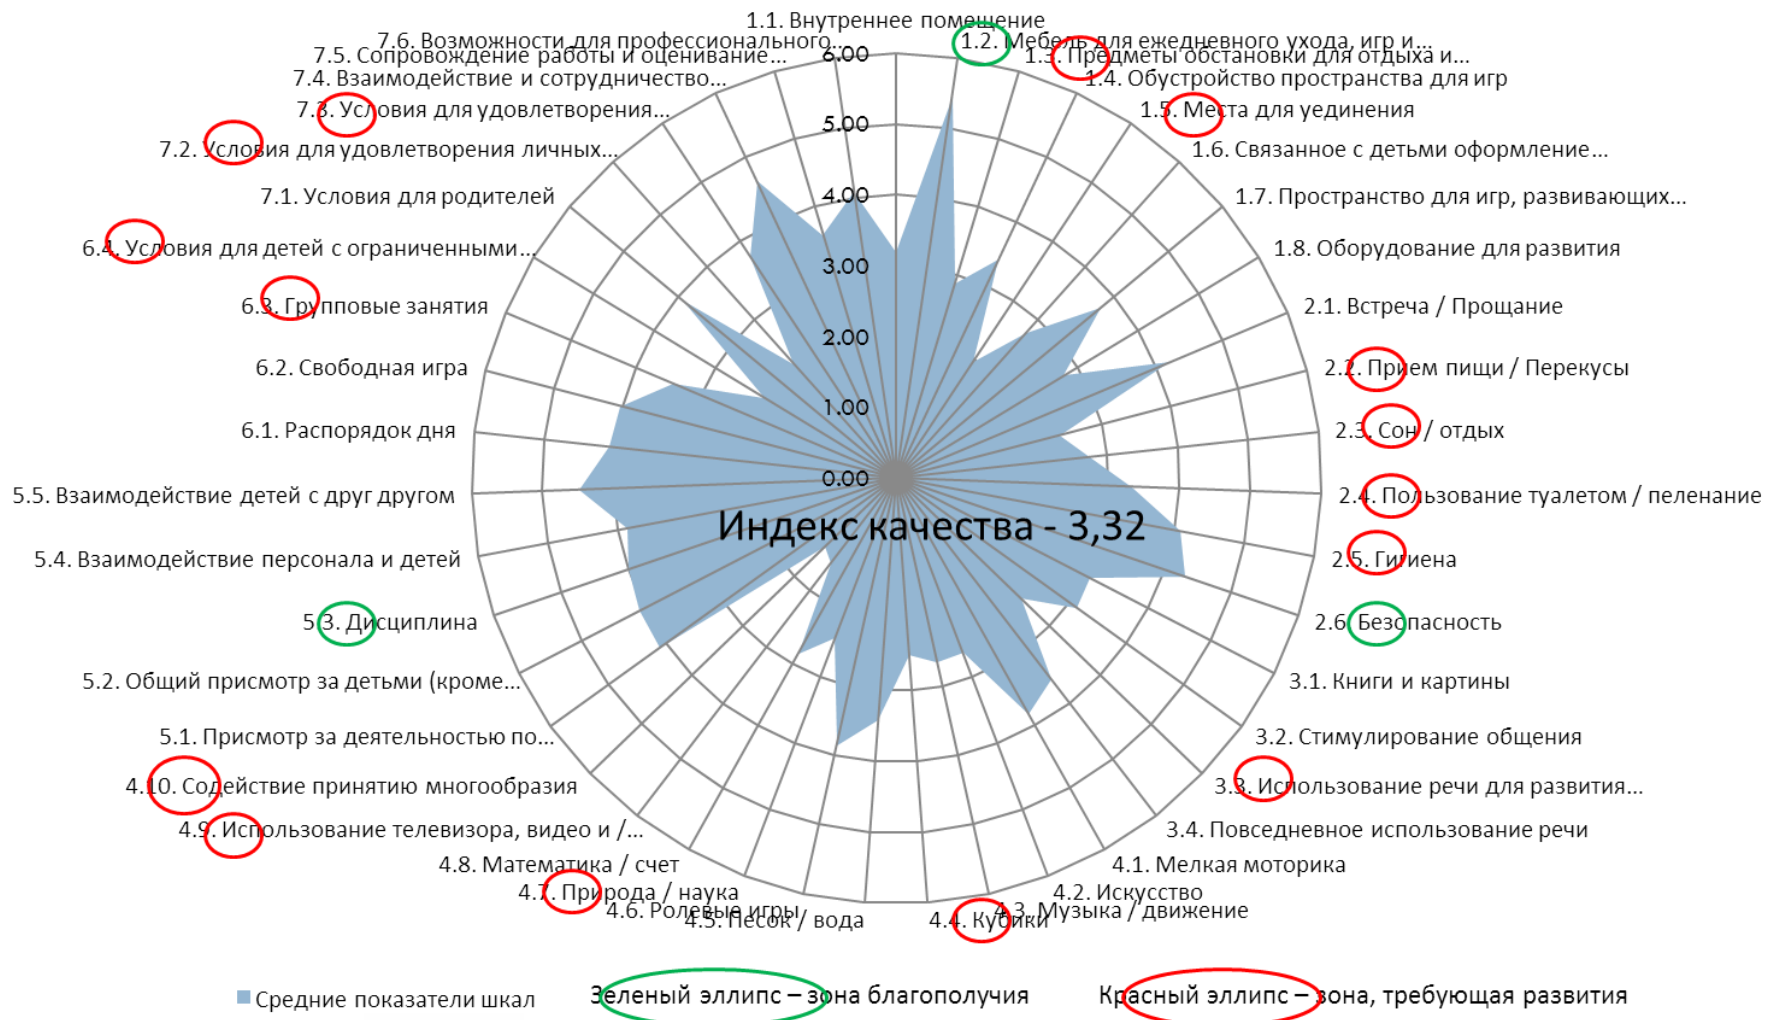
1.1. Внутреннее помещение
1.2. Мебель для ежедневного ухода, игр и...
1.3. Предметы обстановки для отдыха и...
1.4. Обустройство пространства для игр
1.5. Места для уединения
1.6. Связанное с детьми оформление...
1.7. Пространство для игр, развивающих...
1.8. Оборудование для развития
2.1. Встреча / Прощание
2.2. Прием пищи / Перекусы
2.3. Сон / отдых
2.4. Пользование туалетом / пеленание
2.5. Гигиена
2.6. Безопасность
3.1. Книги и картины
3.2. Стимулирование общения
3.3. Использование речи для развития...
3.4. Повседневное использование речи
4.1. Мелкая моторика
4.2. Искусство
4.3. Музыка / движение
4.4. Кубики
4.5. Песок / вода
4.6. Ролевые игры
4.7. Природа / наука
4.8. Математика / счет
4.9. Использование телевизора, видео и /...
4.10. Содействие принятию многообразия
5.1. Присмотр за деятельностью по...
5.2. Общий присмотр за детьми (кроме...
5.3. Дисциплина
5.4. Взаимодействие персонала и детей
5.5. Взаимодействие детей с друг другом
6.1. Распорядок дня
6.2. Свободная игра
6.3. Групповые занятия
6.4. Условия для детей с ограниченными...
7.1. Условия для родителей
7.2. Условия для удовлетворения личных...
7.3. Условия для удовлетворения...
7.4. Взаимодействие и сотрудничество...
7.5. Сопровождение работы и оценивание...
7.6. Возможности для профессионального...

6.00
5.00
4.00
3.00
2.00
1.00
0.00

Индекс качества - 3,32

Средние показатели шкал
Зеленый эллипс – зона благополучия
Красный эллипс – зона, требующая развития